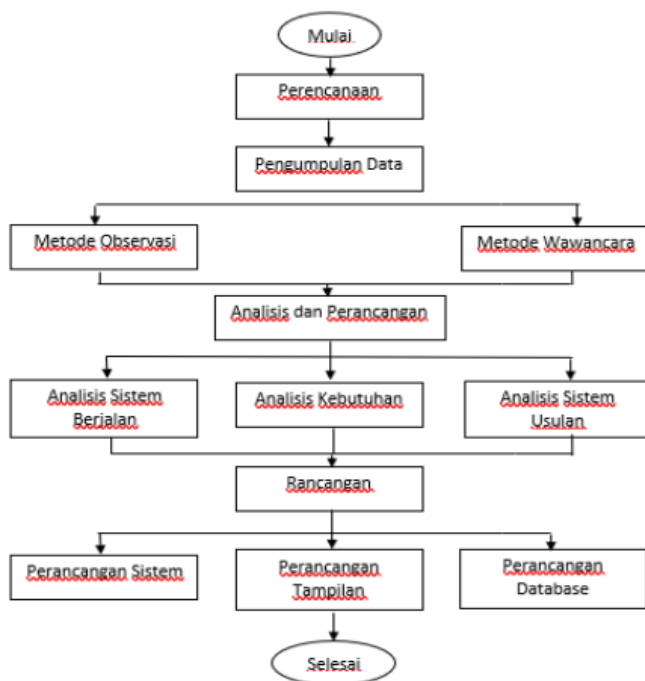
Mulai

Perencanaan

Pengumpulan Data

Metode Observasi

Metode Wawancara

Analisis dan Perancangan

Analisis Sistem Berjalan

Analisis Kebutuhan

Analisis Sistem Usulan

Rancangan

Perancangan Sistem

Perancangan Tampilan

Perancangan Database

Selesai